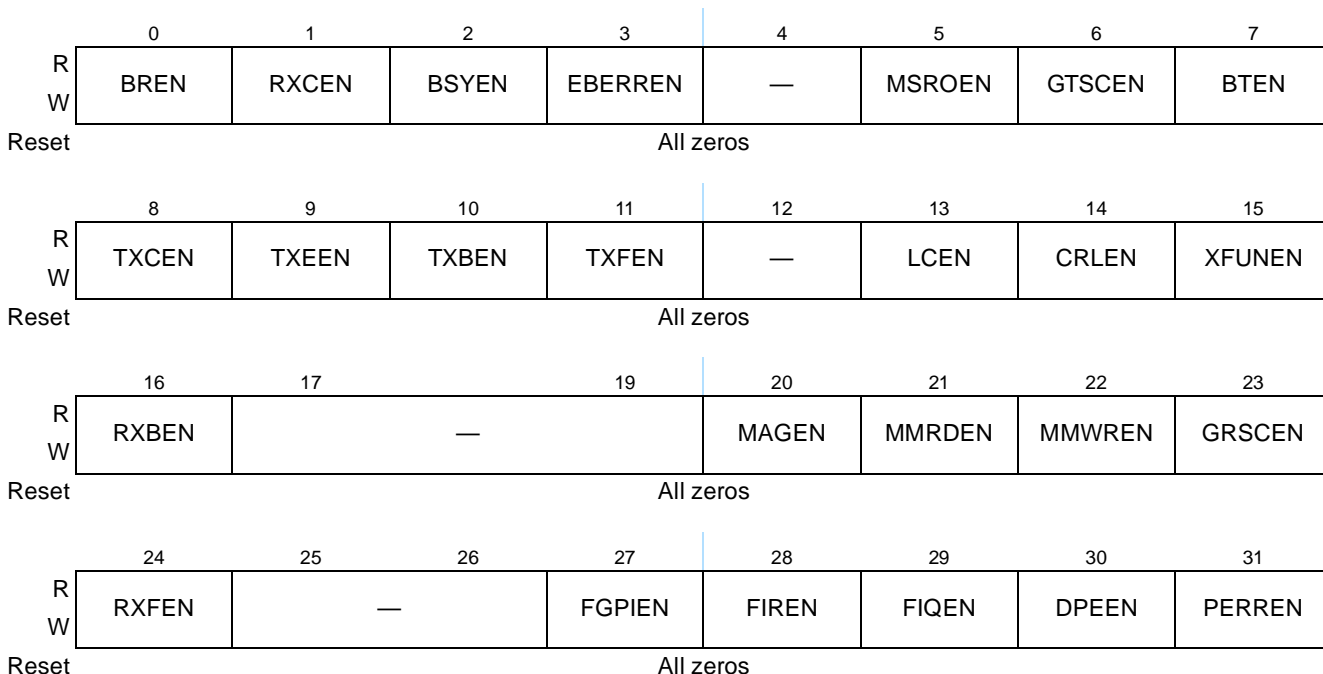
| | 0 | 1 | 2 | 3 | 4 | 5 | 6 | 7 |
|---|---|---|---|---|---|---|---|---|
| R W | BREN | RXCEN | BSYEN | EBERREN | — | MSROEN | GTSCEN | BTEN |
| Reset | All zeros | | | | | | | |

| | 8 | 9 | 10 | 11 | 12 | 13 | 14 | 15 |
|---|---|---|---|---|---|---|---|---|
| R W | TXCEN | TXEEN | TXBEN | TXFEN | — | LCEN | CRLEN | XFUNEN |
| Reset | All zeros | | | | | | | |

| | 16 | 17 | | 19 | 20 | 21 | 22 | 23 |
|---|---|---|---|---|---|---|---|---|
| R W | RXBEN | — | | | MAGEN | MMRDEN | MMWREN | GRSCEN |
| Reset | All zeros | | | | | | | |

| | 24 | 25 | 26 | 27 | 28 | 29 | 30 | 31 |
|---|---|---|---|---|---|---|---|---|
| R W | RXFEN | — | | FGPIEN | FIREN | FIQEN | DPEEN | PERREN |
| Reset | All zeros | | | | | | | |